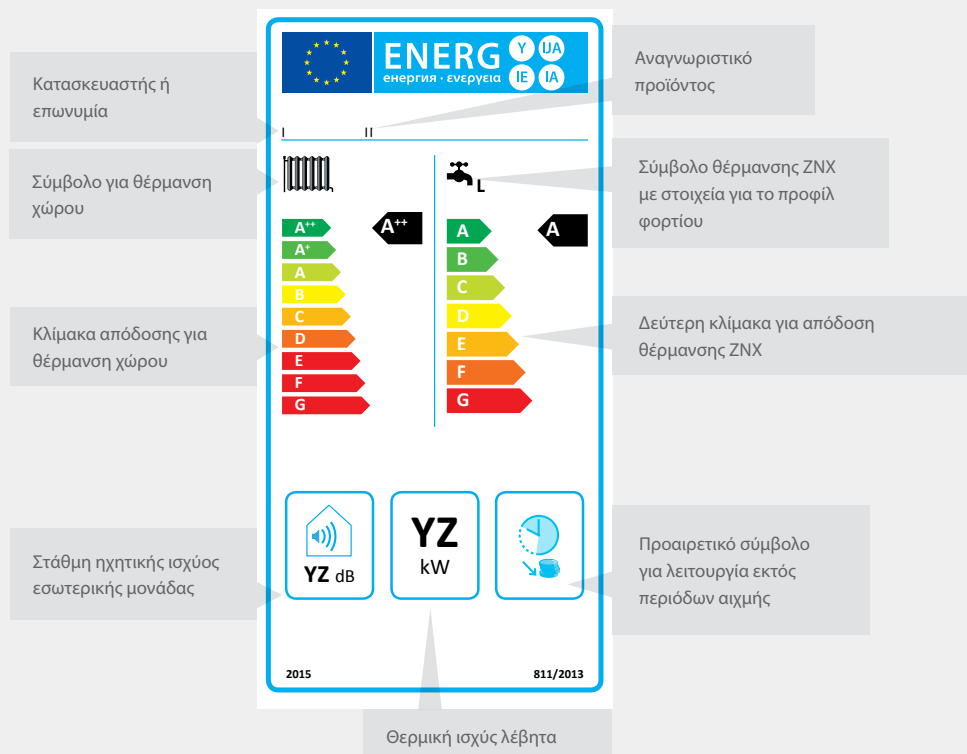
Κατασκευαστής ή επωνυμία

Σύμβολο για θέρμανση χώρου

Κλίμακα απόδοσης για θέρμανση χώρου

Στάθμη ηχητικής ισχύος εσωτερικής μονάδας

ENERG Y IJA IE IA
енергия · ενέργεια

I II

L

A++
A+
A
B
C
D
E
F
G

A++

A
B
C
D
E
F
G

A

YZ dB

YZ
kW

2015

811/2013

Αναγνωριστικό προϊόντος

Σύμβολο θέρμανσης ΖΝΧ με στοιχεία για το προφίλ φορτίου

Δεύτερη κλίμακα για απόδοση θέρμανσης ΖΝΧ

Προαιρετικό σύμβολο για λειτουργία εκτός περιόδων αιχμής

Θερμική ισχύς λέβητα